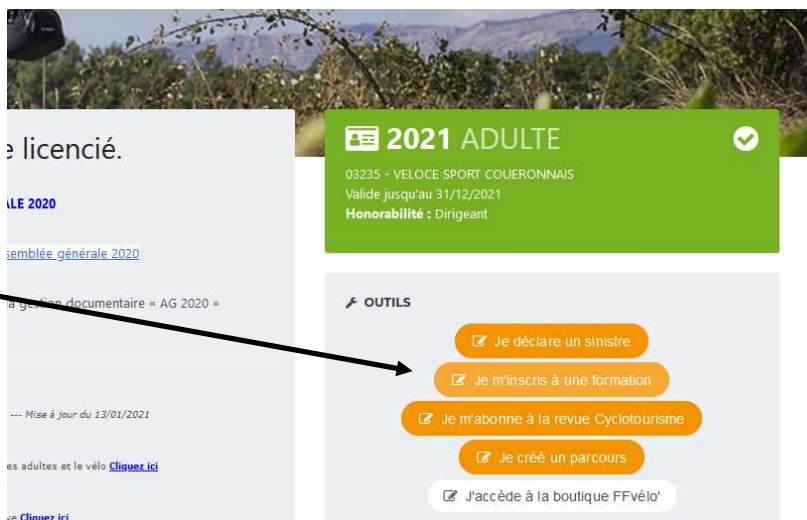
e licencié.

ALE 2020

semblée générale 2020

a gestion documentaire « AG 2020 »

--- Mise à jour du 13/01/2021

es adultes et le vélo Cliquez ici

ve Cliquez ici

2021 ADULTE

03235 - VELOCE SPORT COUERONNAIS
Valide jusqu'au 31/12/2021
Honorabilité : Dirigeant

OUTILS

Je déclare un sinistre

Je m'inscris à une formation

Je m'abonne à la revue Cyclotourisme

Je créé un parcours

J'accède à la boutique FFvélo'